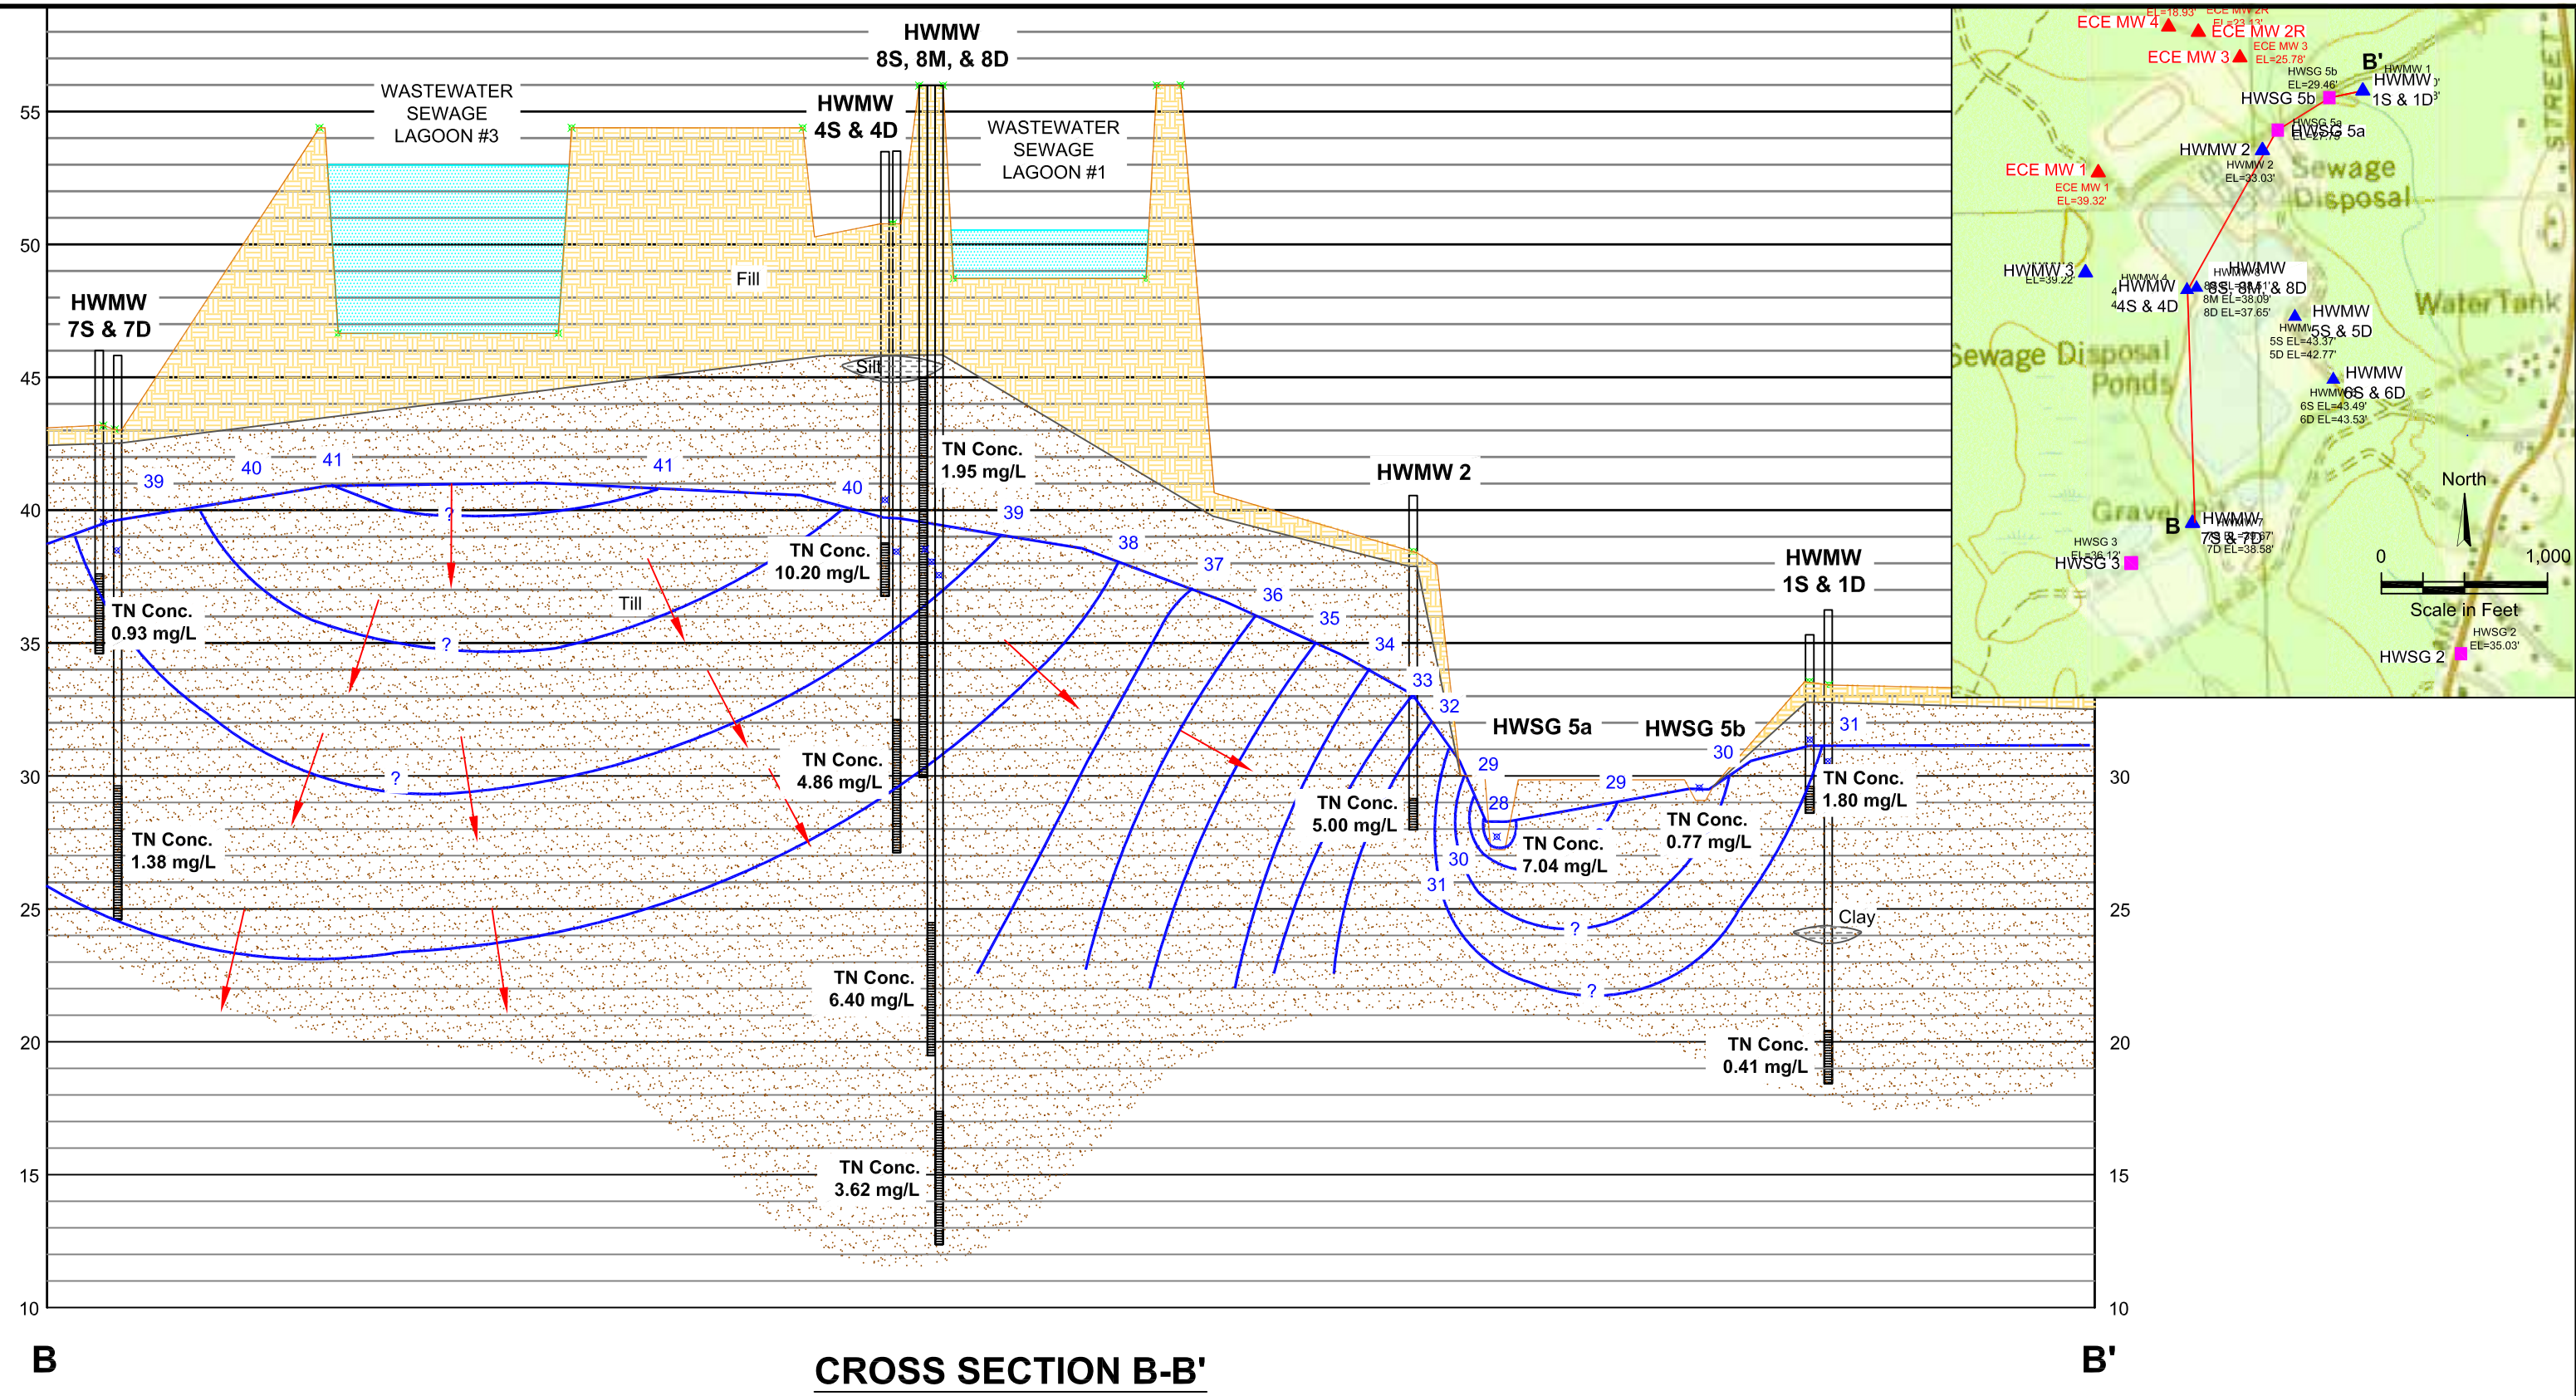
HWMW 8S, 8M, & 8D

WASTEWATER SEWAGE LAGOON #3

HWMW 4S & 4D

WASTEWATER SEWAGE LAGOON #1

55

50

45

40

35

30

25

20

15

10

Fill

HWMW 7S & 7D

Silt

39 40 41 41 40 39 38 37 36 35 34 33 32

?

TN Conc. 1.95 mg/L

TN Conc. 10.20 mg/L

Till

TN Conc. 0.93 mg/L

?

?

TN Conc. 4.86 mg/L

TN Conc. 1.38 mg/L

TN Conc. 6.40 mg/L

TN Conc. 3.62 mg/L

HWMW 2

HWMW 1S & 1D

HWSG 5a

HWSG 5b

29 28 30 31 29 30 31

TN Conc. 5.00 mg/L

TN Conc. 7.04 mg/L

TN Conc. 0.77 mg/L

TN Conc. 1.80 mg/L

?

?

Clay

TN Conc. 0.41 mg/L

30

25

20

15

10

B

CROSS SECTION B-B'

B'

ECE MW 4
EL=18.93'
ECE MW 2R
EL=23.13'
ECE MW 3
EL=25.78'
B'
HWSG 5b
EL=29.46'
HWMW 1
HWMW 1S & 1D
HWSG 5b
HWSG 5a
HWSG 5a
HWMW 2
HWMW 2
EL=33.03'
Sewage Disposal
ECE MW 1
ECE MW 1
EL=39.32'
HWMW 3
EL=39.22
HWMW 4
HWMW 4S & 4D
HWMW 8
HWMW 8S, 8M, & 8D
8M EL=38.09'
8D EL=37.65'
HWMW 5S & 5D
5S EL=43.37'
5D EL=42.77'
Water Tank
Sewage Disposal Ponds
HWMW 6S & 6D
6S EL=43.49'
6D EL=43.53'
North
Gravel
B
HWMW 7S & 7D
7D EL=38.58'
HWSG 3
EL=36.12'
HWSG 3
0
1,000
Scale in Feet
HWSG 2
EL=35.03'
HWSG 2